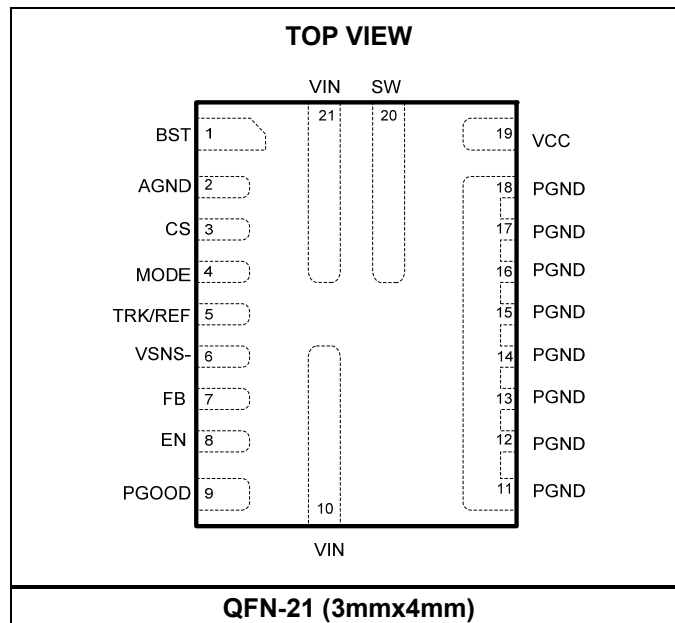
TOP VIEW

VIN SW

21 20

BST 1

19 VCC

AGND 2

18 PGND

CS 3

17 PGND

MODE 4

16 PGND

TRK/REF 5

15 PGND

VSNS- 6

14 PGND

FB 7

13 PGND

EN 8

12 PGND

PGOOD 9

11 PGND

10

VIN

QFN-21 (3mmx4mm)